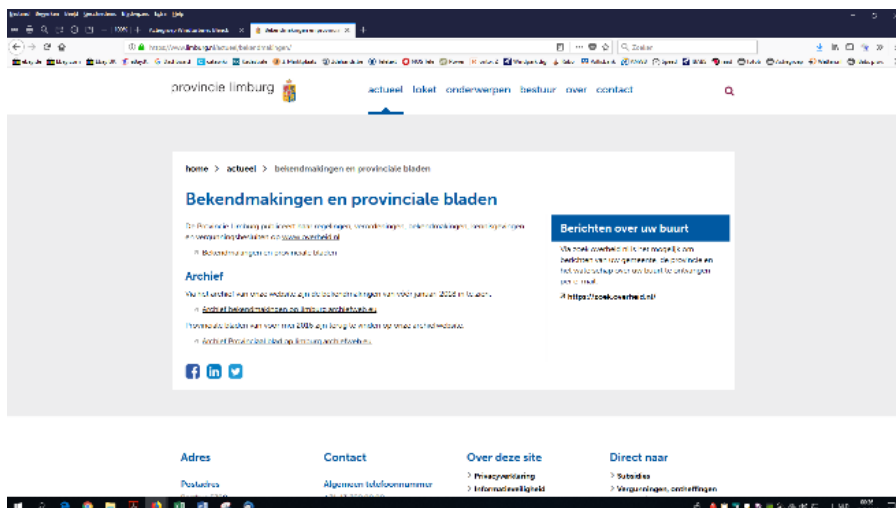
provincie limburg

actueel loket onderwerpen bestuur over contact

home > actueel > bekendmakingen en provinciale bladen

Bekendmakingen en provinciale bladen

De Provincie Limburg publiceert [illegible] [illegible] www.overheid.nl

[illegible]

Archief

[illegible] 2016 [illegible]

Archief bekendmakingen op limburg.archiefweb.eu

Provinciale bladen van voor mei 2016 zijn terug te vinden op onze archiefwebsite.

Archief Provinciaal blad op limburg.archiefweb.eu

Berichten over uw buurt

Via zoek.overheid.nl is het mogelijk om berichten van uw gemeente, de provincie en het waterschap over uw buurt te ontvangen per e-mail.

https://zoek.overheid.nl/

Adres

Postadres

Contact

Algemeen telefoonnummer

Over deze site

Privacyverklaring

Informatieveiligheid

Direct naar

Subsidies

Vergunningen, ontheffingen